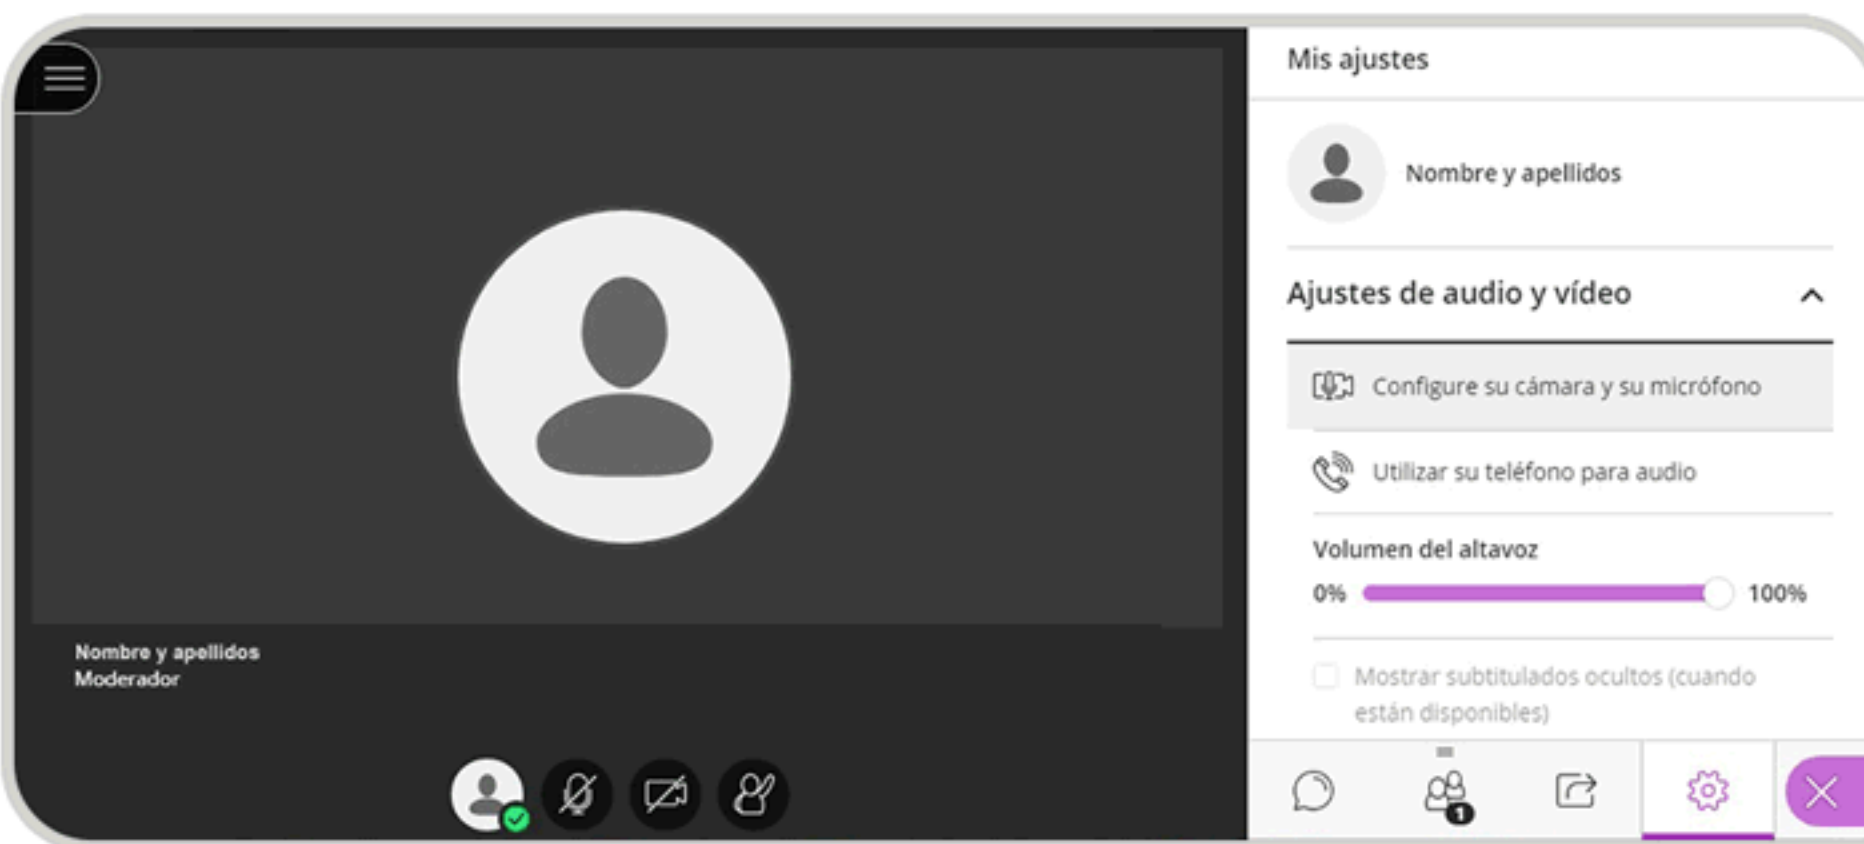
Nombre y apellidos
Moderador

Mis ajustes

Nombre y apellidos

Ajustes de audio y vídeo

Configure su cámara y su micrófono

Utilizar su teléfono para audio

Volumen del altavoz

0%

100%

Mostrar subtitulados ocultos (cuando están disponibles)

1